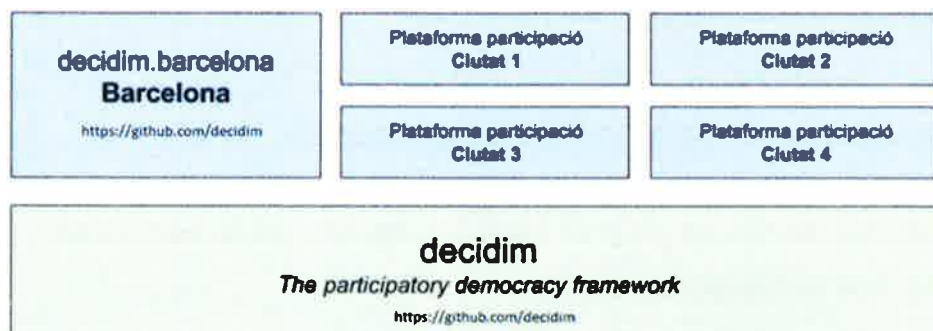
decidim.barcelona
Barcelona
https://github.com/decidim

Plataforma participació
Ciutat 1

Plataforma participació
Ciutat 2

Plataforma participació
Ciutat 3

Plataforma participació
Ciutat 4

decidim
The participatory democracy framework
https://github.com/decidim